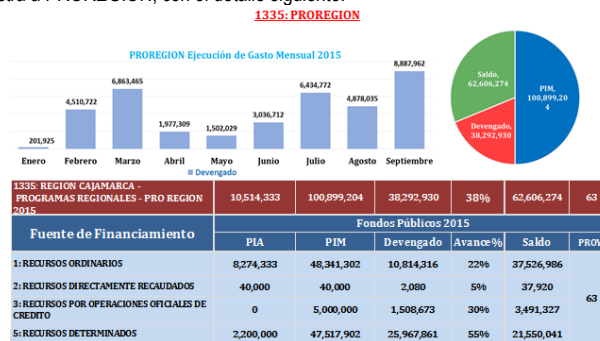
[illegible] PROREGION, con el detalle siguiente:

1335: PROREGION

PROREGION Ejecución de Gasto Mensual 2015

| Enero | Febrero | Marzo | Abril | Mayo | Junio | Julio | Agosto | Septiembre |
|---|---|---|---|---|---|---|---|---|
| 201,925 | 4,510,722 | 6,863,465 | 1,977,309 | 1,502,029 | 3,036,712 | 6,434,772 | 4,878,035 | 8,887,962 |

Devengado

Saldo, 62,606,274
PIM, 100,899,204
Devengado, 38,292,930

| 1335: REGION CAJAMARCA - PROGRAMAS REGIONALES - PRO REGION 2015 | 10,514,333 | 100,899,204 | 38,292,930 | 38% | 62,606,274 | 63 |
|---|---|---|---|---|---|---|
| Fuente de Financiamiento | Fondos Públicos 2015 | | | | | |
| | PIA | PIM | Devengado | Avance% | Saldo | PROY |
| 1: RECURSOS ORDINARIOS | 8,274,333 | 48,341,302 | 10,814,316 | 22% | 37,526,986 | |
| 2: RECURSOS DIRECTAMENTE RECAUDADOS | 40,000 | 40,000 | 2,080 | 5% | 37,920 | 63 |
| 3: RECURSOS POR OPERACIONES OFICIALES DE CREDITO | 0 | 5,000,000 | 1,508,673 | 30% | 3,491,327 | |
| 5: RECURSOS DETERMINADOS | 2,200,000 | 47,517,902 | 25,967,861 | 55% | 21,550,041 | |